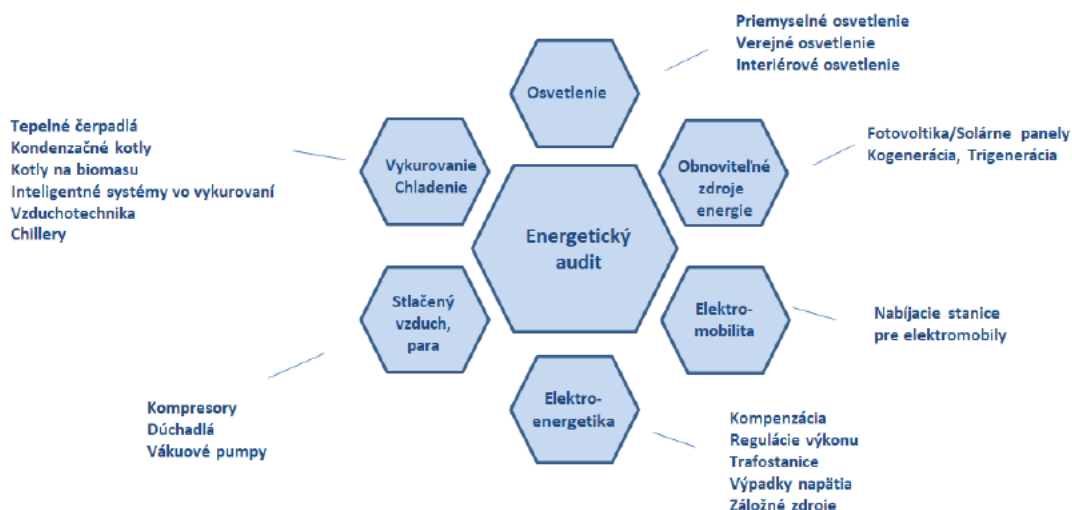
Priemyselné osvetlenie
Verejné osvetlenie
Interiérové osvetlenie

Osvetlenie

Tepelné čerpadlá
Kondenzačné kotly
Kotly na biomasu
Inteligentné systémy vo vykurovaní
Vzduchotechnika
Chillery

Vykurovanie
Chladenie

Obnoviteľné zdroje energie

Fotovoltika/Solárne panely
Kogenerácia, Trigenerácia

Energetický audit

Stlačený vzduch, para

Elektro-mobilita

Nabíjacie stanice pre elektromobily

Kompresory
Dúchadlá
Vákuové pumpy

Elektro-energetika

Kompenzácia
Regulácie výkonu
Trafostanice
Výpadky napätia
Záložné zdroje